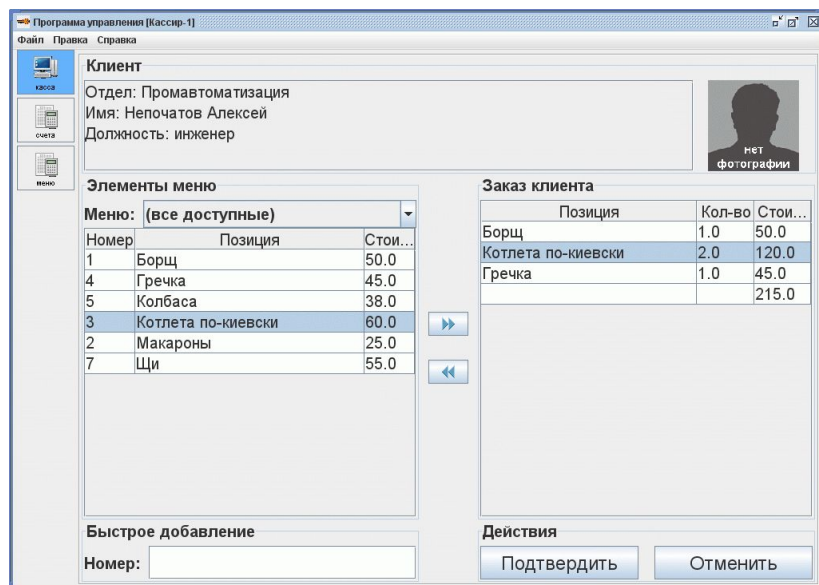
Программа управления [Кассир-1]

Файл Правка Справка

касса

счета

меню

Клиент

Отдел: Промавтоматизация
Имя: Непочатов Алексей
Должность: инженер

нет фотографии

Элементы меню

Меню: (все доступные)

| Номер | Позиция | Стои... |
|---|---|---|
| 1 | Борщ | 50.0 |
| 4 | Гречка | 45.0 |
| 5 | Колбаса | 38.0 |
| 3 | Котлета по-киевски | 60.0 |
| 2 | Макароны | 25.0 |
| 7 | Щи | 55.0 |

Заказ клиента

| Позиция | Кол-во | Стои... |
|---|---|---|
| Борщ | 1.0 | 50.0 |
| Котлета по-киевски | 2.0 | 120.0 |
| Гречка | 1.0 | 45.0 |
| | | 215.0 |

Быстрое добавление

Номер:

Действия

Подтвердить

Отменить